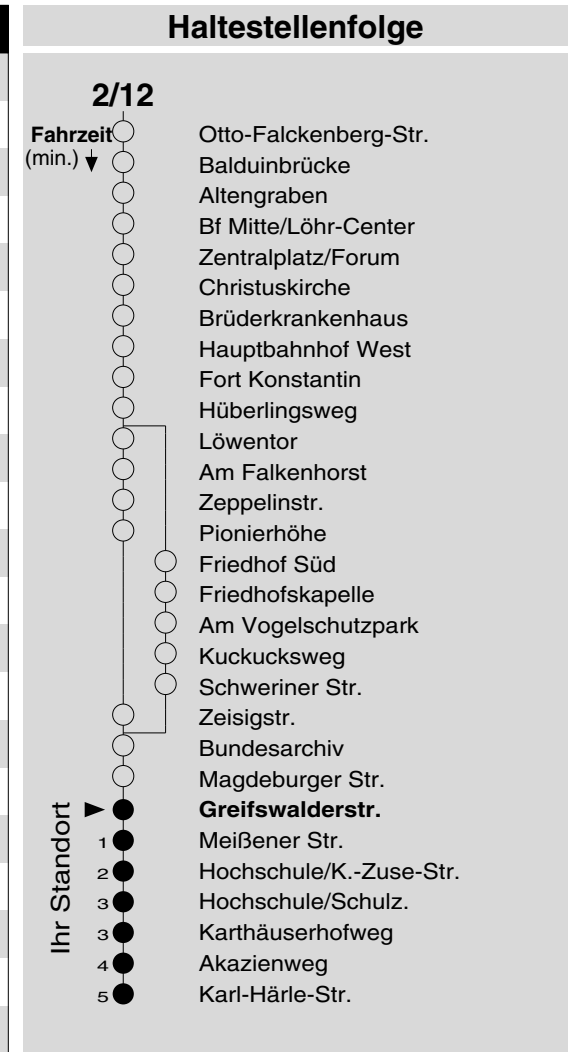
Haltestellenfolge

2/12

Fahrzeit (min.)

Otto-Falckenberg-Str.
Balduinbrücke
Altengraben
Bf Mitte/Löhr-Center
Zentralplatz/Forum
Christuskirche
Brüderkrankenhaus
Hauptbahnhof West
Fort Konstantin
Hüberlingsweg
Löwentor
Am Falkenhorst
Zeppelinstr.
Pionierhöhe
Friedhof Süd
Friedhofskapelle
Am Vogelschutzpark
Kuckucksweg
Schweriner Str.
Zeisigstr.
Bundesarchiv
Magdeburger Str.
Ihr Standort
**Greifswalderstr.**
1 Meißener Str.
2 Hochschule/K.-Zuse-Str.
3 Hochschule/Schulz.
3 Karthäuserhofweg
4 Akazienweg
5 Karl-Härle-Str.